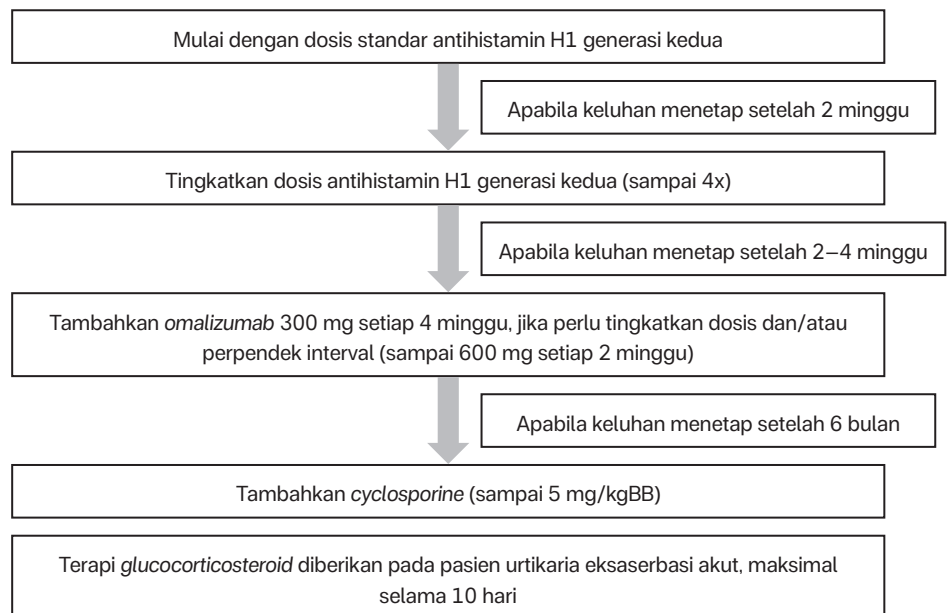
Mulai dengan dosis standar antihistamin H1 generasi kedua

Apabila keluhan menetap setelah 2 minggu

Tingkatkan dosis antihistamin H1 generasi kedua (sampai 4x)

Apabila keluhan menetap setelah 2–4 minggu

Tambahkan *omalizumab* 300 mg setiap 4 minggu, jika perlu tingkatkan dosis dan/atau perpendek interval (sampai 600 mg setiap 2 minggu)

Apabila keluhan menetap setelah 6 bulan

Tambahkan *cyclosporine* (sampai 5 mg/kgBB)

Terapi *glucocorticosteroid* diberikan pada pasien urtikaria eksaserbasi akut, maksimal selama 10 hari